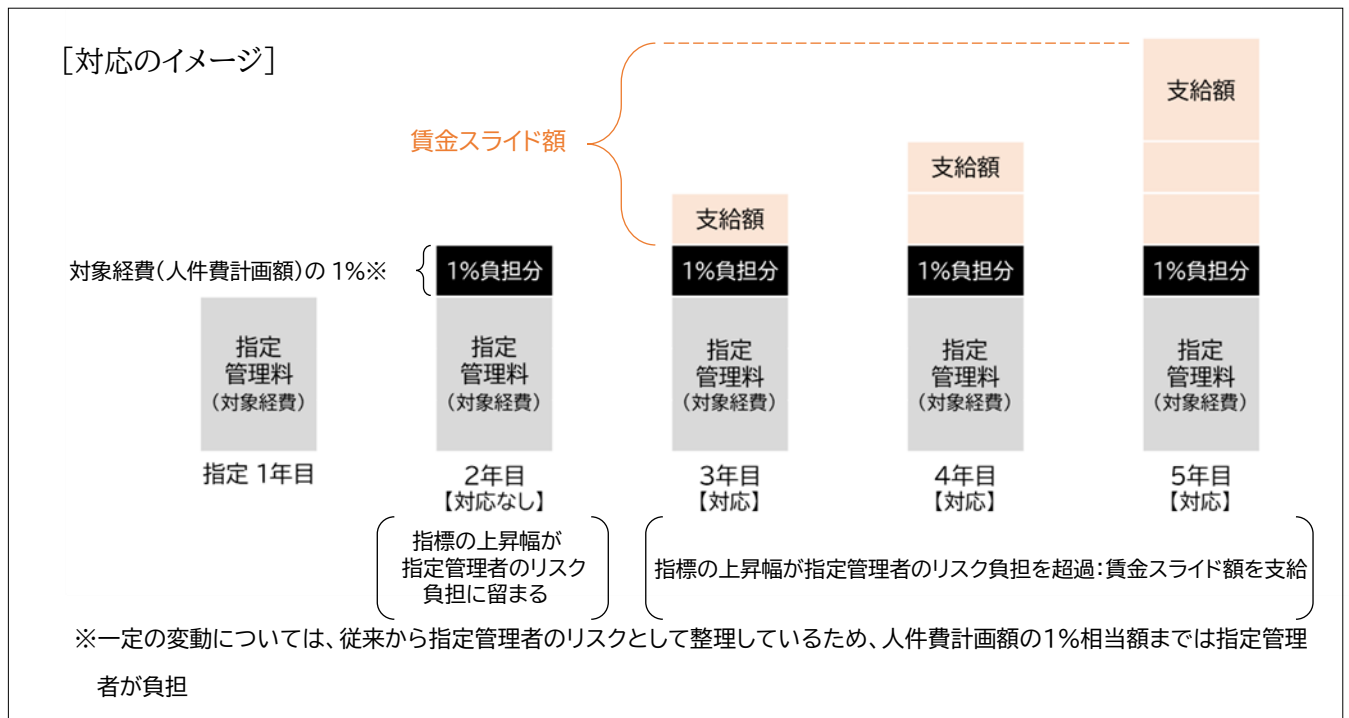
［対応のイメージ］

賃金スライド額

支給額

支給額

支給額

対象経費（人件費計画額）の 1%※

1%負担分

1%負担分

1%負担分

1%負担分

指定
管理料
（対象経費）

指定
管理料
（対象経費）

指定
管理料
（対象経費）

指定
管理料
（対象経費）

指定
管理料
（対象経費）

指定 1年目

2年目
【対応なし】

3年目
【対応】

4年目
【対応】

5年目
【対応】

指標の上昇幅が指定管理者のリスク負担に留まる

指標の上昇幅が指定管理者のリスク負担を超過：賃金スライド額を支給

※一定の変動については、従来から指定管理者のリスクとして整理しているため、人件費計画額の1%相当額までは指定管理者が負担